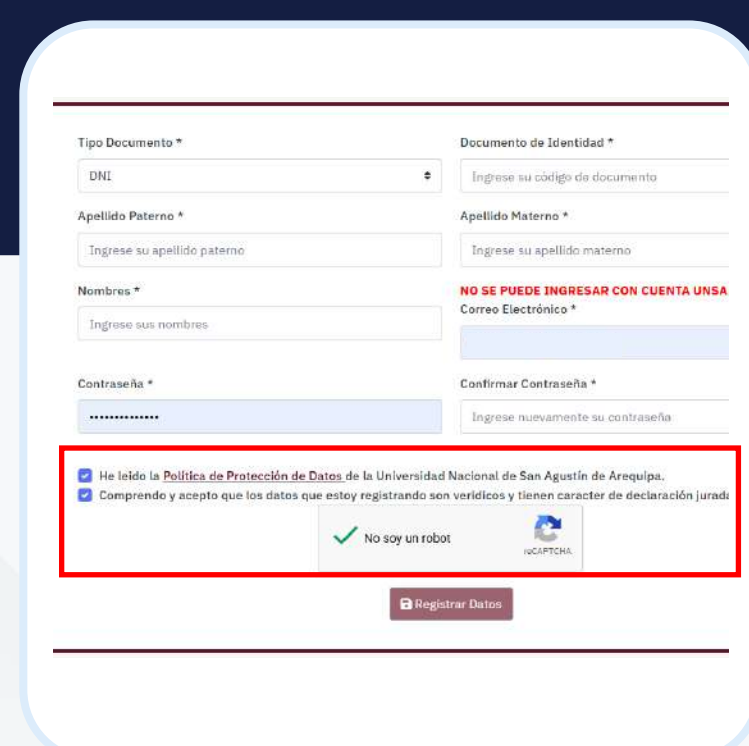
Tipo Documento *

DNI

Documento de Identidad *

Ingrese su código de documento

Apellido Paterno *

Ingrese su apellido paterno

Apellido Materno *

Ingrese su apellido materno

Nombres *

Ingrese sus nombres

NO SE PUEDE INGRESAR CON CUENTA UNSA

Correo Electrónico *

Contraseña *

••••••••••••••

Confirmar Contraseña *

Ingrese nuevamente su contraseña

He leido la Política de Protección de Datos de la Universidad Nacional de San Agustín de Arequipa.

Comprendo y acepto que los datos que estoy registrando son veridicos y tienen caracter de declaración jurada

No soy un robot

reCAPTCHA

Registrar Datos